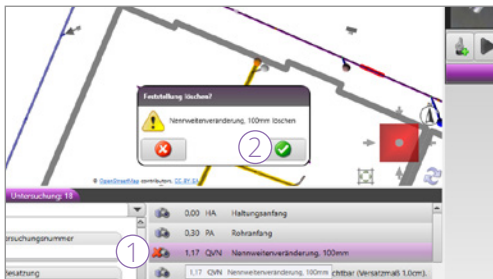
Feststellung löschen?

Nennweitenveränderung, 100mm löschen

2

© OpenStreetMap contributors, CC BY-SA

Untersuchung: 18

rsuchungsnummer

esatzung

1

0,00 HA Haltungsanfang

0,30 PA Rohranfang

1,17 QVN Nennweitenveränderung, 100mm

1,17 QVN Nennweitenveränderung, 100mm

chtbar (Versatzmaß 1,0cm).